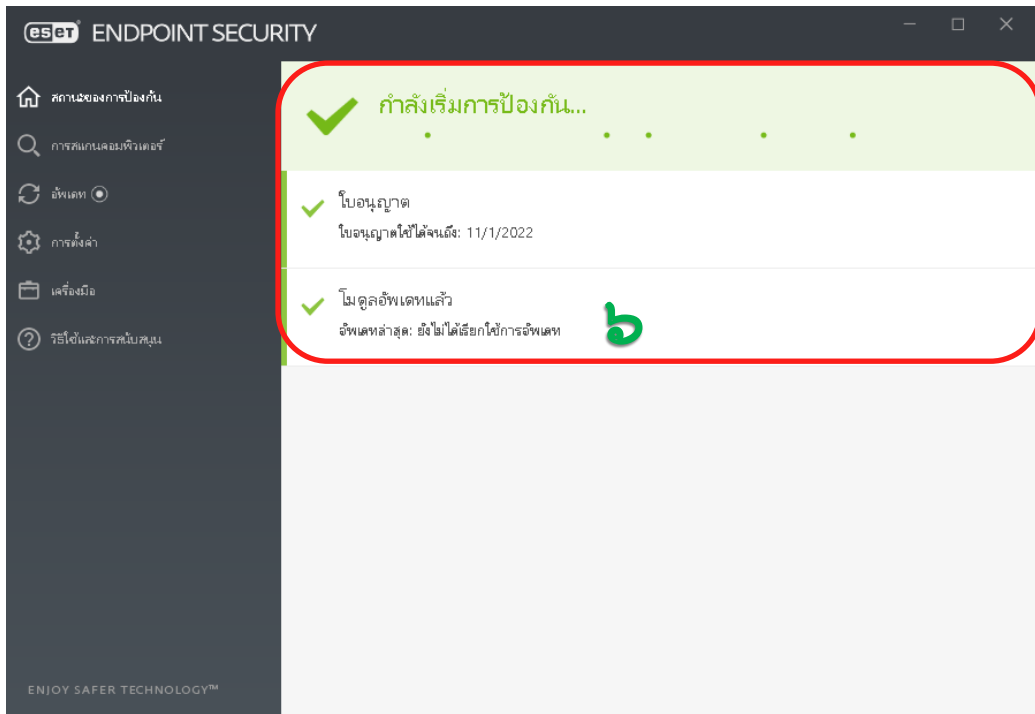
eset ENDPOINT SECURITY

สถานะของการป้องกัน
การสแกนคอมพิวเตอร์
อัพเดท
การตั้งค่า
เครื่องมือ
วิธีใช้และการสนับสนุน

ENJOY SAFER TECHNOLOGY™

กำลังเริ่มการป้องกัน...

ใบอนุญาต
ใบอนุญาตใช้ได้จนถึง: 11/1/2022

โมดูลอัพเดทแล้ว
อัพเดทล่าสุด: ยังไม่ได้เรียกใช้การอัพเดท

๖